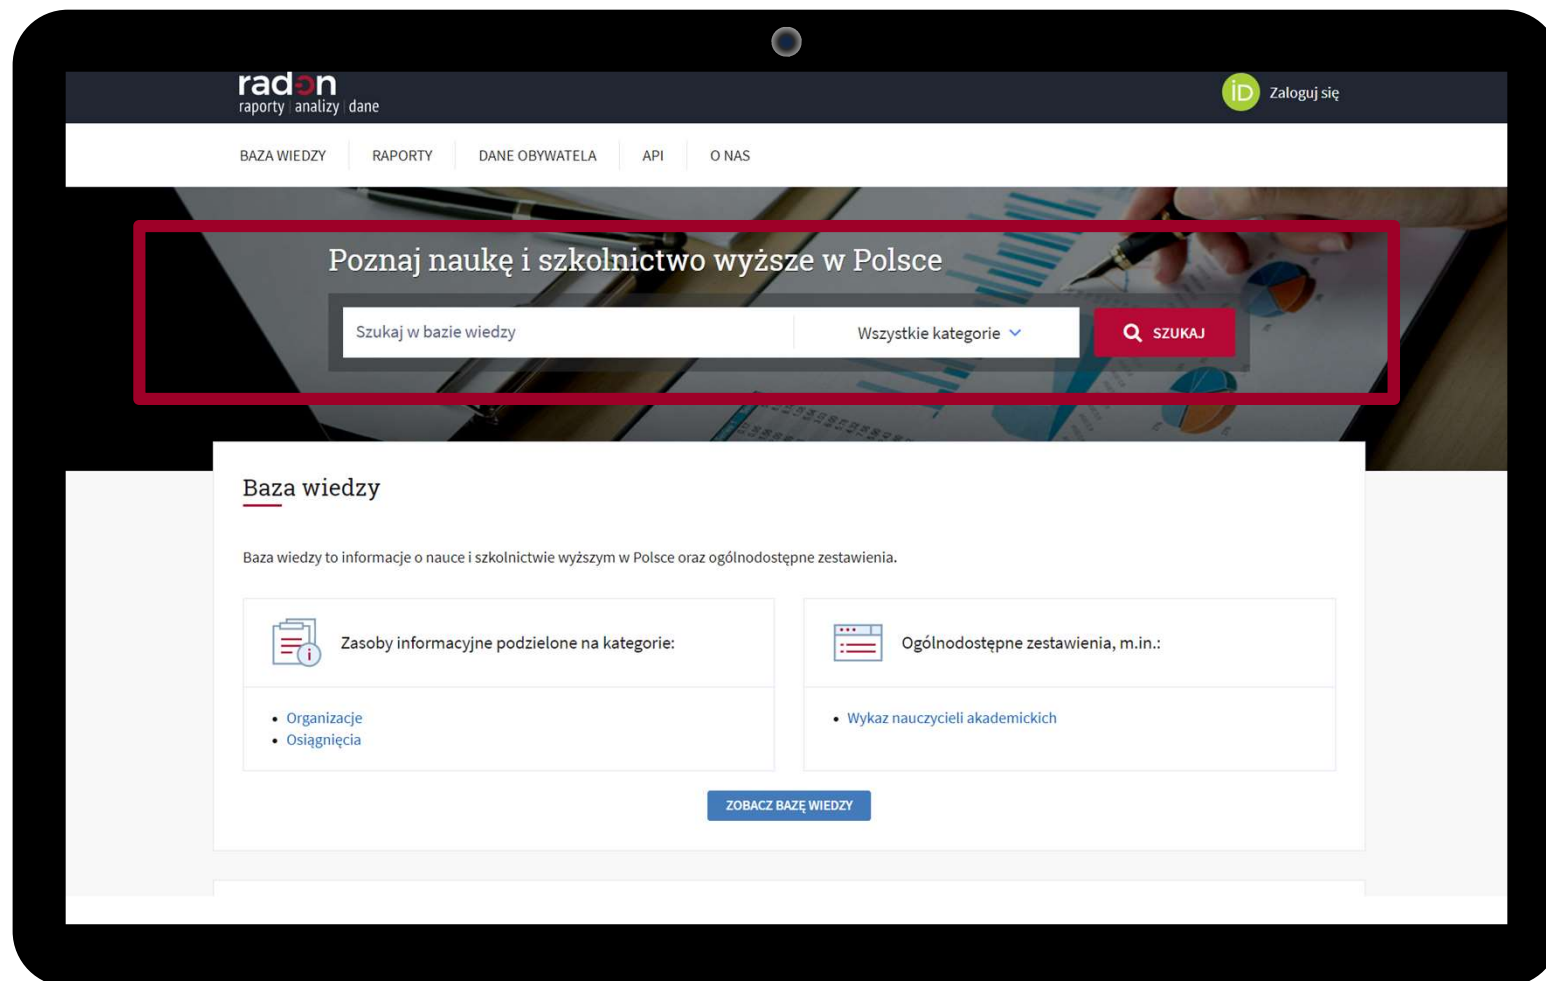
radon
raporty | analizy | dane

iD Zaloguj się

BAZA WIEDZY | RAPORTY | DANE OBYWATELA | API | O NAS

Poznaj naukę i szkolnictwo wyższe w Polsce

Szukaj w bazie wiedzy

Wszystkie kategorie

SZUKAJ

Baza wiedzy

Baza wiedzy to informacje o nauce i szkolnictwie wyższym w Polsce oraz ogólnodostępne zestawienia.

Zasoby informacyjne podzielone na kategorie:

- Organizacje
- Osiągnięcia

Ogólnodostępne zestawienia, m.in.:

- Wykaz nauczycieli akademickich

ZOBACZ BAZĘ WIEDZY